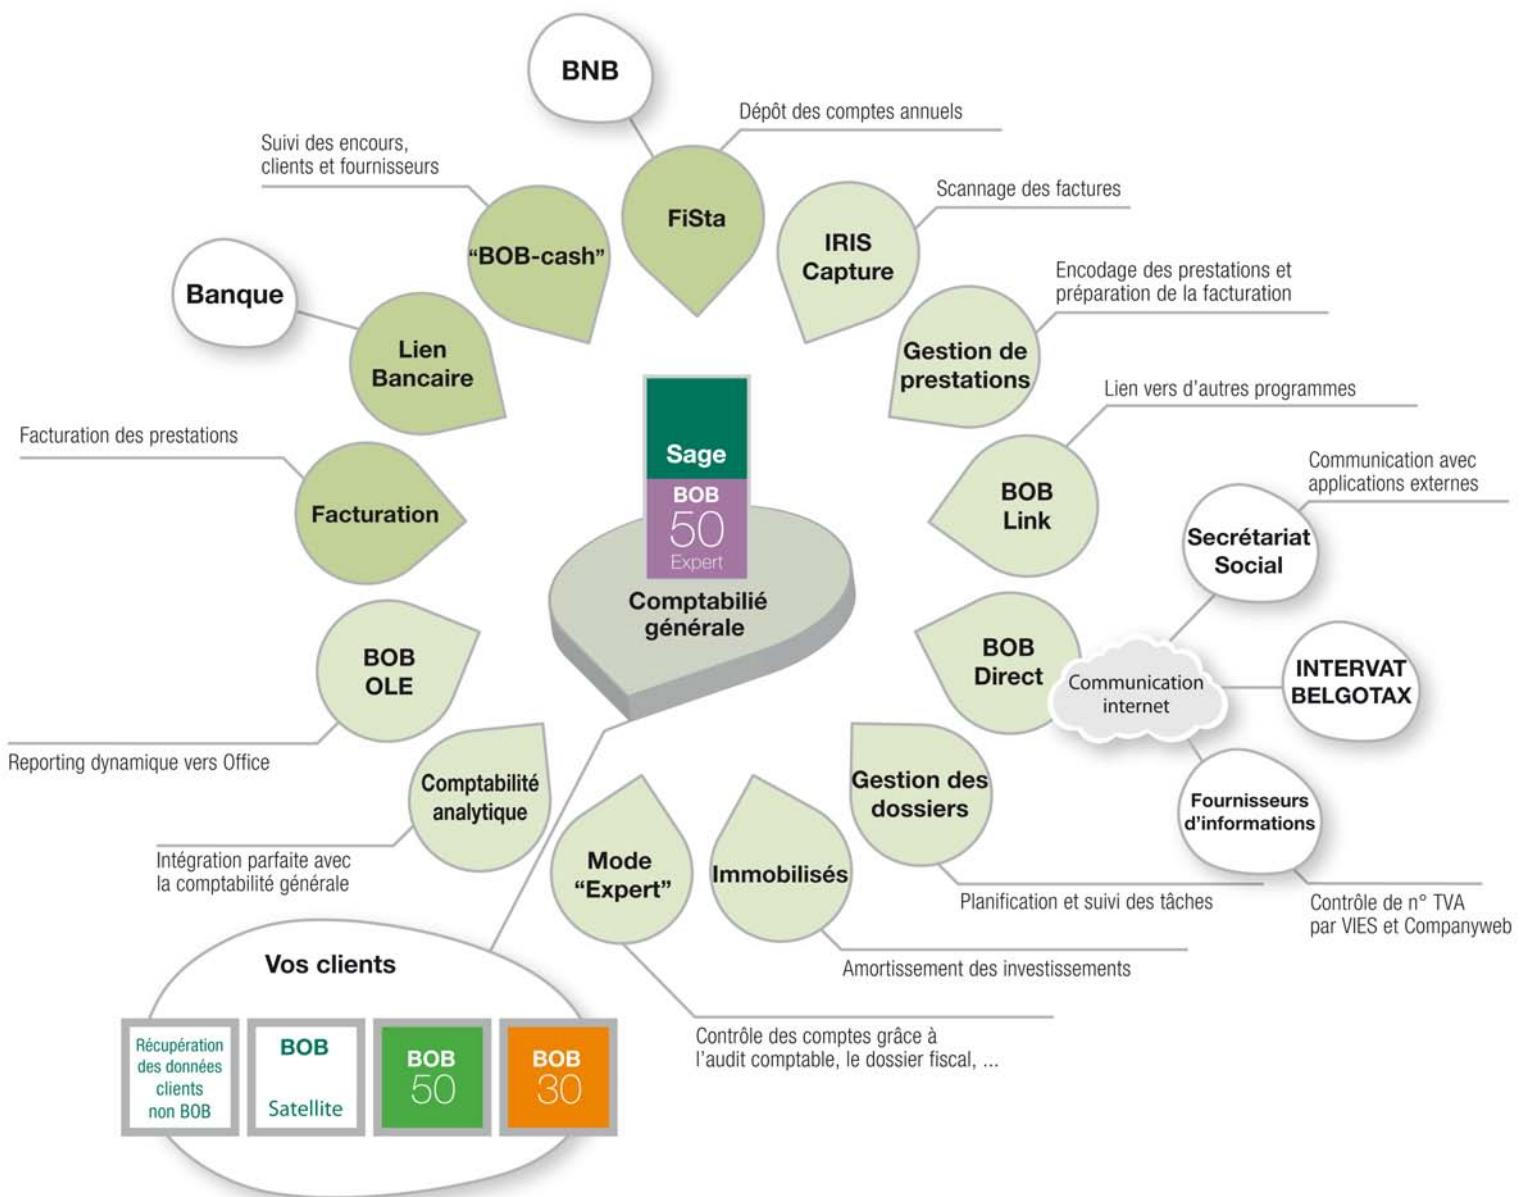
BNB

Dépôt des comptes annuels

FiSta

Suivi des encours, clients et fournisseurs

"BOB-cash"

Scannage des factures

IRIS Capture

Encodage des prestations et préparation de la facturation

Gestion de prestations

Banque

Lien Bancaire

Lien vers d'autres programmes

BOB Link

Facturation des prestations

Facturation

Sage

BOB 50 Expert

Comptabilié générale

Communication avec applications externes

Secrétariat Social

BOB OLE

BOB Direct

Communication internet

INTERVAT BELGOTAX

Reporting dynamique vers Office

Comptabilité analytique

Gestion des dossiers

Fournisseurs d'informations

Intégration parfaite avec la comptabilité générale

Mode "Expert"

Immobilisés

Planification et suivi des tâches

Contrôle de n° TVA par VIES et Companyweb

Amortissement des investissements

Vos clients

Récupération des données clients non BOB

BOB Satellite

BOB 50

BOB 30

Contrôle des comptes grâce à l'audit comptable, le dossier fiscal, ...